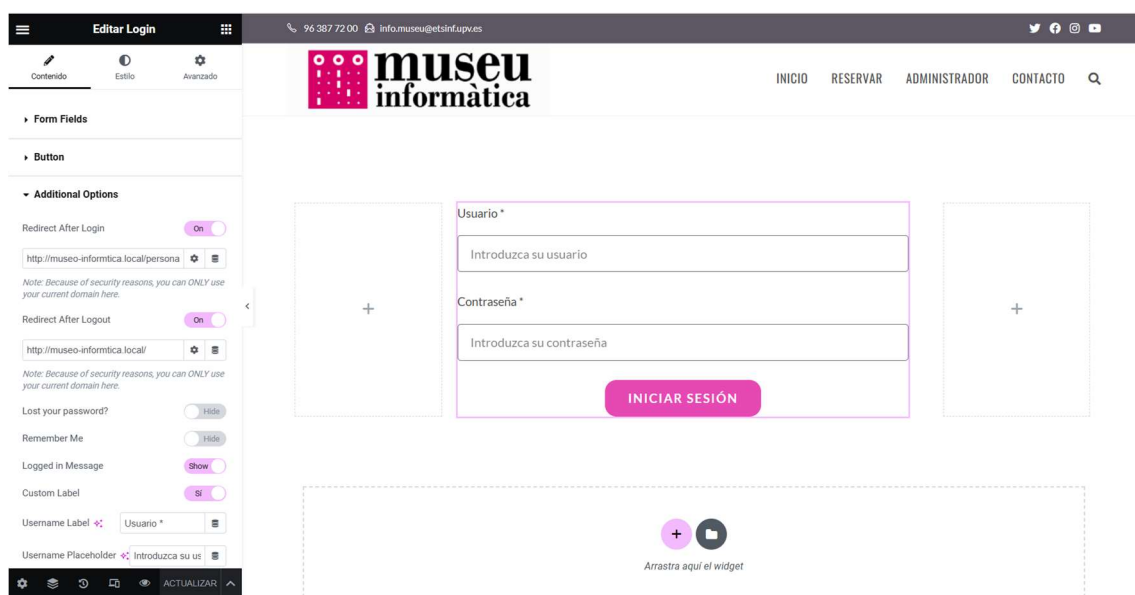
Editar Login

Contenido
Estilo
Avanzado

Form Fields

Button

Additional Options

Redirect After Login
On

http://museo-informtica.local/persona

Note: Because of security reasons, you can ONLY use your current domain here.

Redirect After Logout
On

http://museo-informtica.local/

Note: Because of security reasons, you can ONLY use your current domain here.

Lost your password?
Hide

Remember Me
Hide

Logged in Message
Show

Custom Label
Sí

Username Label
Usuario *

Username Placeholder
Introduzca su us

ACTUALIZAR

96 387 72 00
info.museu@etsinf.upv.es

museu informàtica

INICIO
RESERVAR
ADMINISTRADOR
CONTACTO

+

Usuario *

Introduzca su usuario

Contraseña *

Introduzca su contraseña

INICIAR SESIÓN

+

+

Arrastra aquí el widget